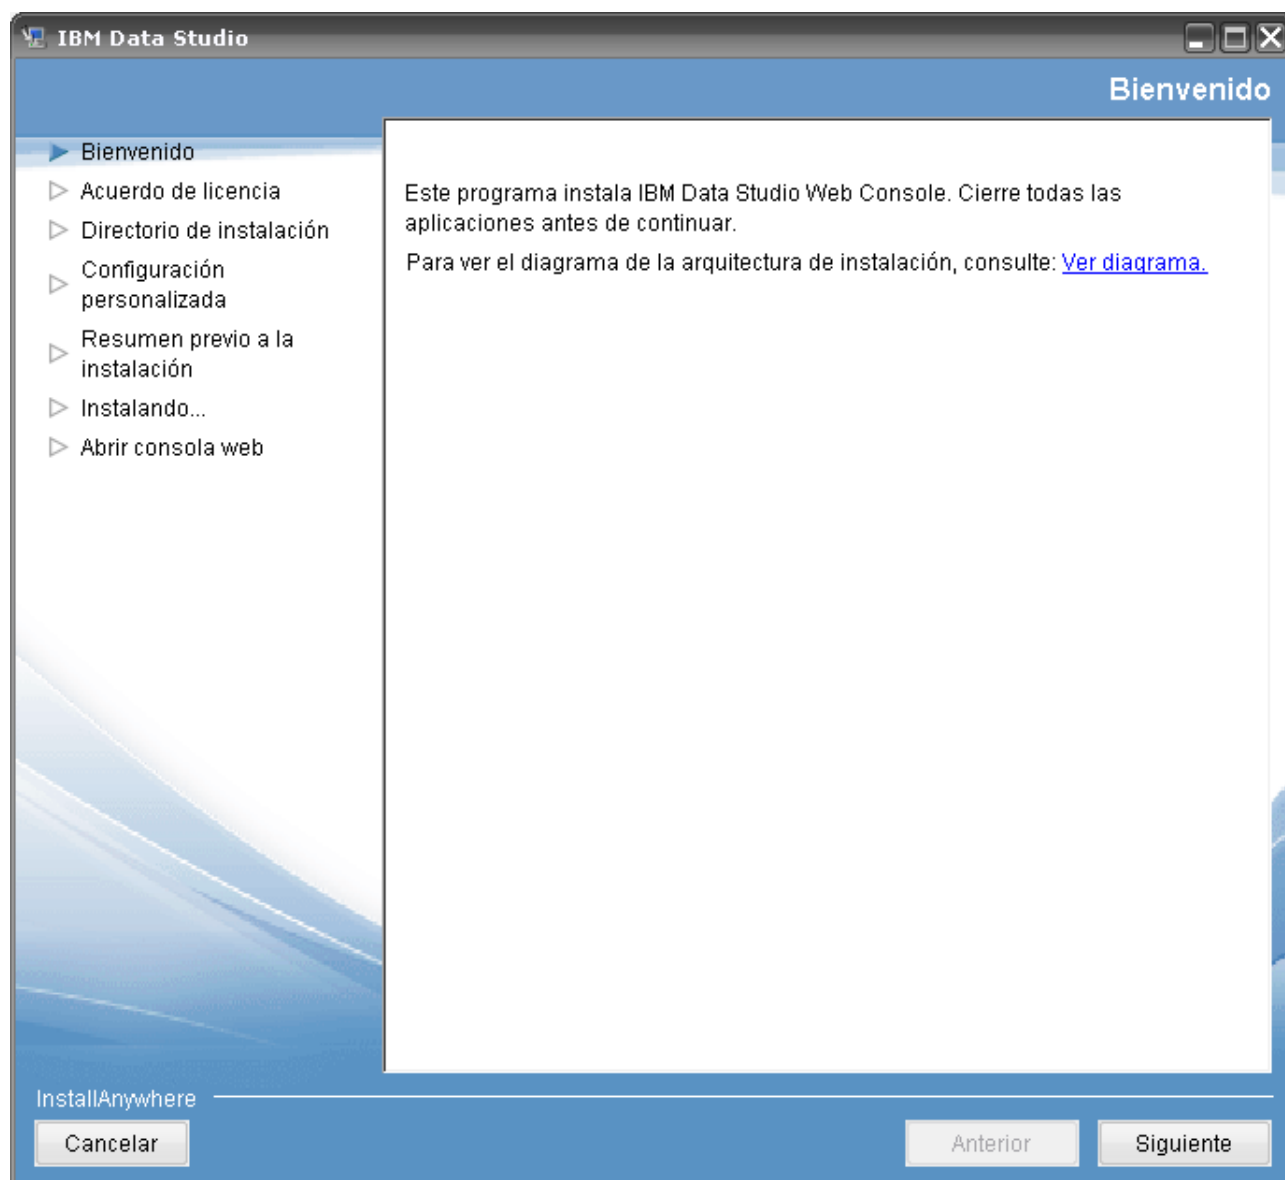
IBM Data Studio

Bienvenido

Bienvenido
Acuerdo de licencia
Directorio de instalación
Configuración personalizada
Resumen previo a la instalación
Instalando...
Abrir consola web

Este programa instala IBM Data Studio Web Console. Cierre todas las aplicaciones antes de continuar.

Para ver el diagrama de la arquitectura de instalación, consulte: Ver diagrama.

InstallAnywhere

Cancelar

Anterior

Siguiente